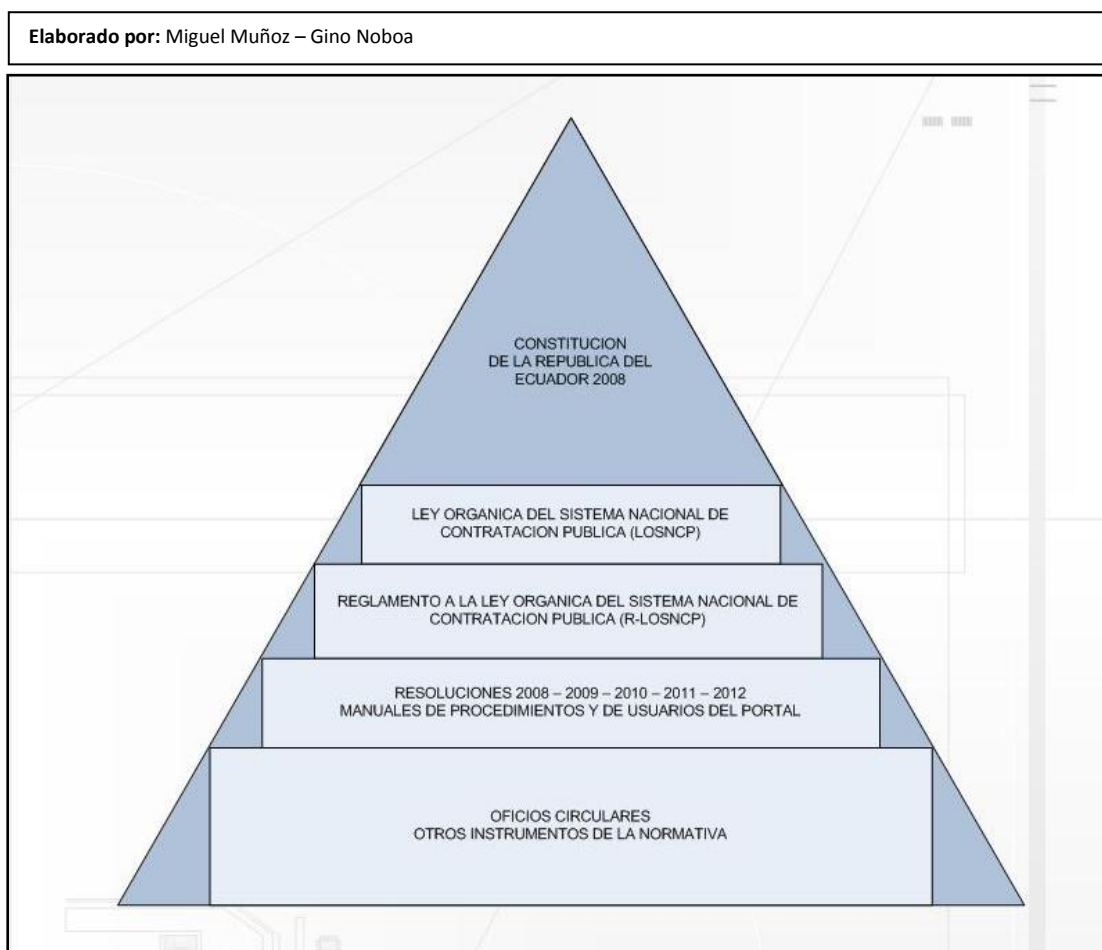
**Elaborado por:** Miguel Muñoz – Gino Noboa

CONSTITUCION
DE LA REPUBLICA DEL
ECUADOR 2008

LEY ORGANICA DEL SISTEMA NACIONAL DE CONTRATACION PUBLICA (LOSNCP)

REGLAMENTO A LA LEY ORGANICA DEL SISTEMA NACIONAL DE CONTRATACION PUBLICA (R-LOSNCP)

RESOLUCIONES 2008 – 2009 – 2010 – 2011 – 2012
MANUALES DE PROCEDIMIENTOS Y DE USUARIOS DEL PORTAL

OFICIOS CIRCULARES
OTROS INSTRUMENTOS DE LA NORMATIVA